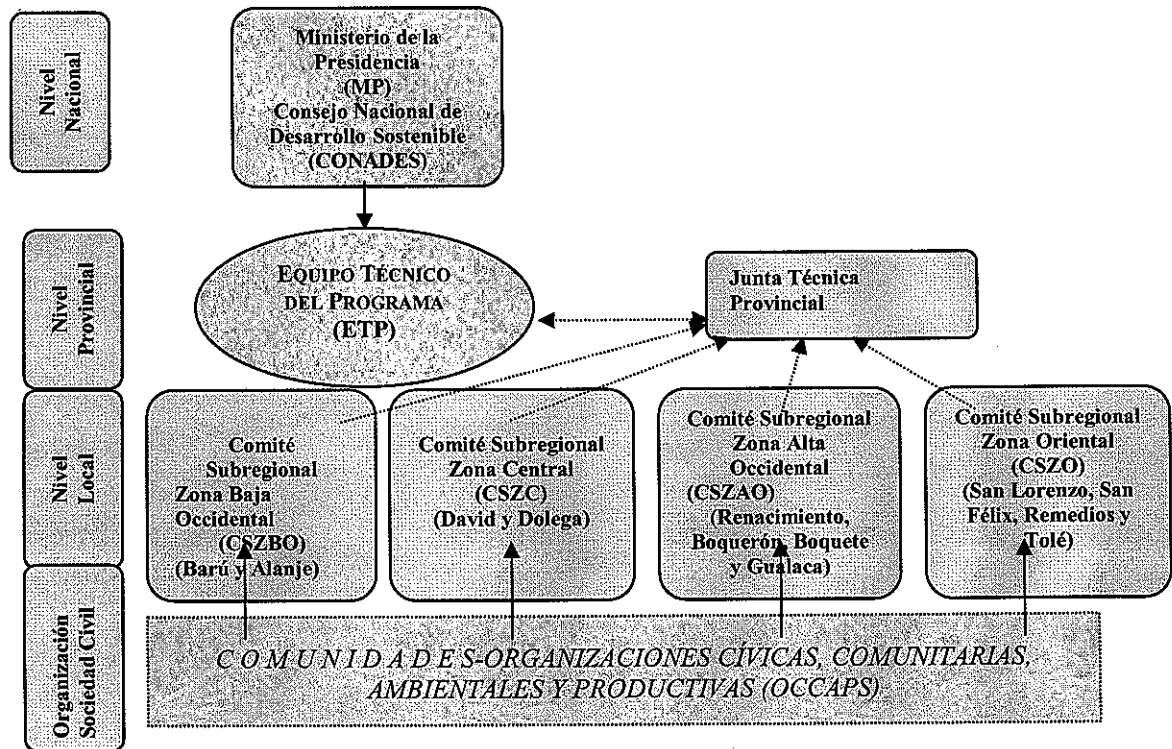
Nivel Nacional

Ministerio de la Presidencia (MP) Consejo Nacional de Desarrollo Sostenible (CONADES)

Nivel Provincial

EQUIPO TÉCNICO DEL PROGRAMA (ETP)

Junta Técnica Provincial

Nivel Local

Comité Subregional Zona Baja Occidental (CSZBO) (Barú y Alanje)

Comité Subregional Zona Central (CSZC) (David y Dolega)

Comité Subregional Zona Alta Occidental (CSZAO) (Renacimiento, Boquerón, Boquete y Gualaca)

Comité Subregional Zona Oriental (CSZO) (San Lorenzo, San Félix, Remedios y Tolé)

Organización Sociedad Civil

C O M U N I D A D E S-ORGANIZACIONES CÍVICAS, COMUNITARIAS, AMBIENTALES Y PRODUCTIVAS (OCCAPS)